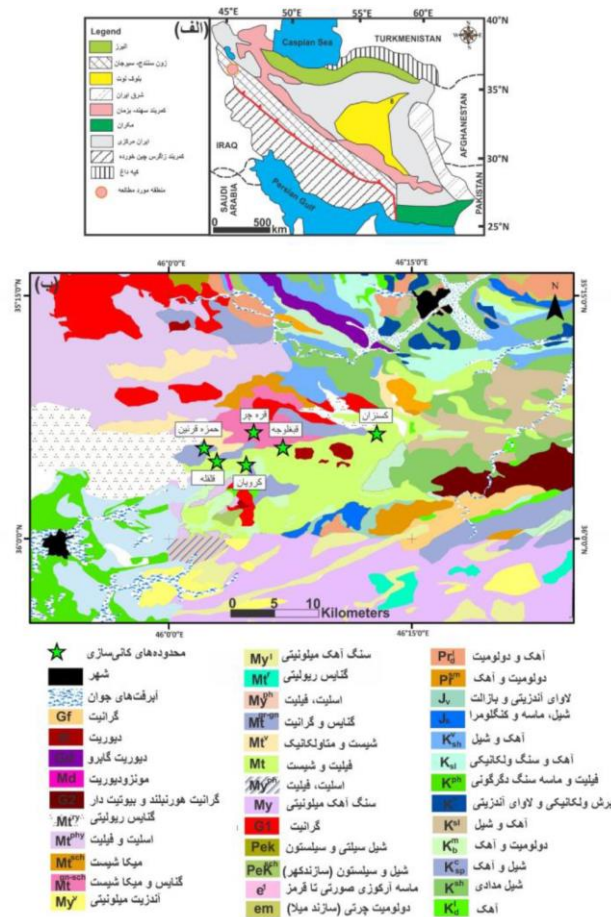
(الف)

Legend
البرز
زون سنندج سیرجان
بلوک لوت
شرق ایران
کمربند سهند-بزمان
مکران
ایران مرکزی
کمربند زاگرس چین خورده
کپه داغ
منطقه مورد مطالعه

45°E 50°E 55°E 60°E
40°N 35°N 30°N 25°N
Caspian Sea
TURKMENISTAN
IRAQ
AFGHANESTAN
SAUDI ARABIA
Persian Gulf
PAKISTAN
0 500 km

(ب)
46°0'0"E 46°15'0"E
35°15'0"N 35°0'0"N
N
قره چر
کسنزان
حمزه قرنین
قبغلوجه
قلقله
کرویان
0 5 10 Kilometers

محدوده‌های کانی‌سازی
شهر
آبرفت‌های جوان
Gf گرانیت
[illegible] دیوریت
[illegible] دیوریت گابرو
Md مونزودیوریت
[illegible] گرانیت هورنبلند و بیوتیت دار
$Mt^{gy}$ گنایس ریولیتی
$Mt^{phy}$ اسلیت و فیلیت
$Mt^{sch}$ میکا شیست
$Mt^{gn-sch}$ گنایس و میکا شیست
$My^{r}$ آندزیت میلونیتی

$My^{1}$ سنگ آهک میلونیتی
$Mt^{r}$ گنایس ریولیتی
$My^{ph}$ اسلیت، فیلیت
$Mt^{gn}$ گنایس و گرانیت
$Mt^{v}$ شیست و متاولکانیک
Mt فیلیت و شیست
$My^{ph}$ اسلیت، فیلیت
My سنگ آهک میلونیتی
G1 گرانیت
Pek شیل سیلتی و سیلستون
$Pek^{sh}$ شیل و سیلستون (سازندکهر)
$e^{l}$ ماسه آرکوزی صورتی تا قرمز
em دولومیت چرتی (سازند میلا)

$Pr_{d}^{l}$ آهک و دولومیت
$Pl^{dm}$ دولومیت و آهک
$J_{v}$ لاوای آندزیتی و بازالت
$J_{s}$ شیل، ماسه و کنگلومرا
$K^{r}_{sh}$ آهک و شیل
$K_{sl}$ آهک و سنگ ولکانیکی
$K^{ph}$ فیلیت و ماسه سنگ دگرگونی
$K^{r}$ برش ولکانیکی و لاوای آندزیتی
$K^{sl}$ آهک و شیل
$K^{m}_{b}$ دولومیت و آهک
$K^{c}_{sp}$ شیل و آهک
$K^{sh}$ شیل مدادی
$K^{l}_{d}$ آهک